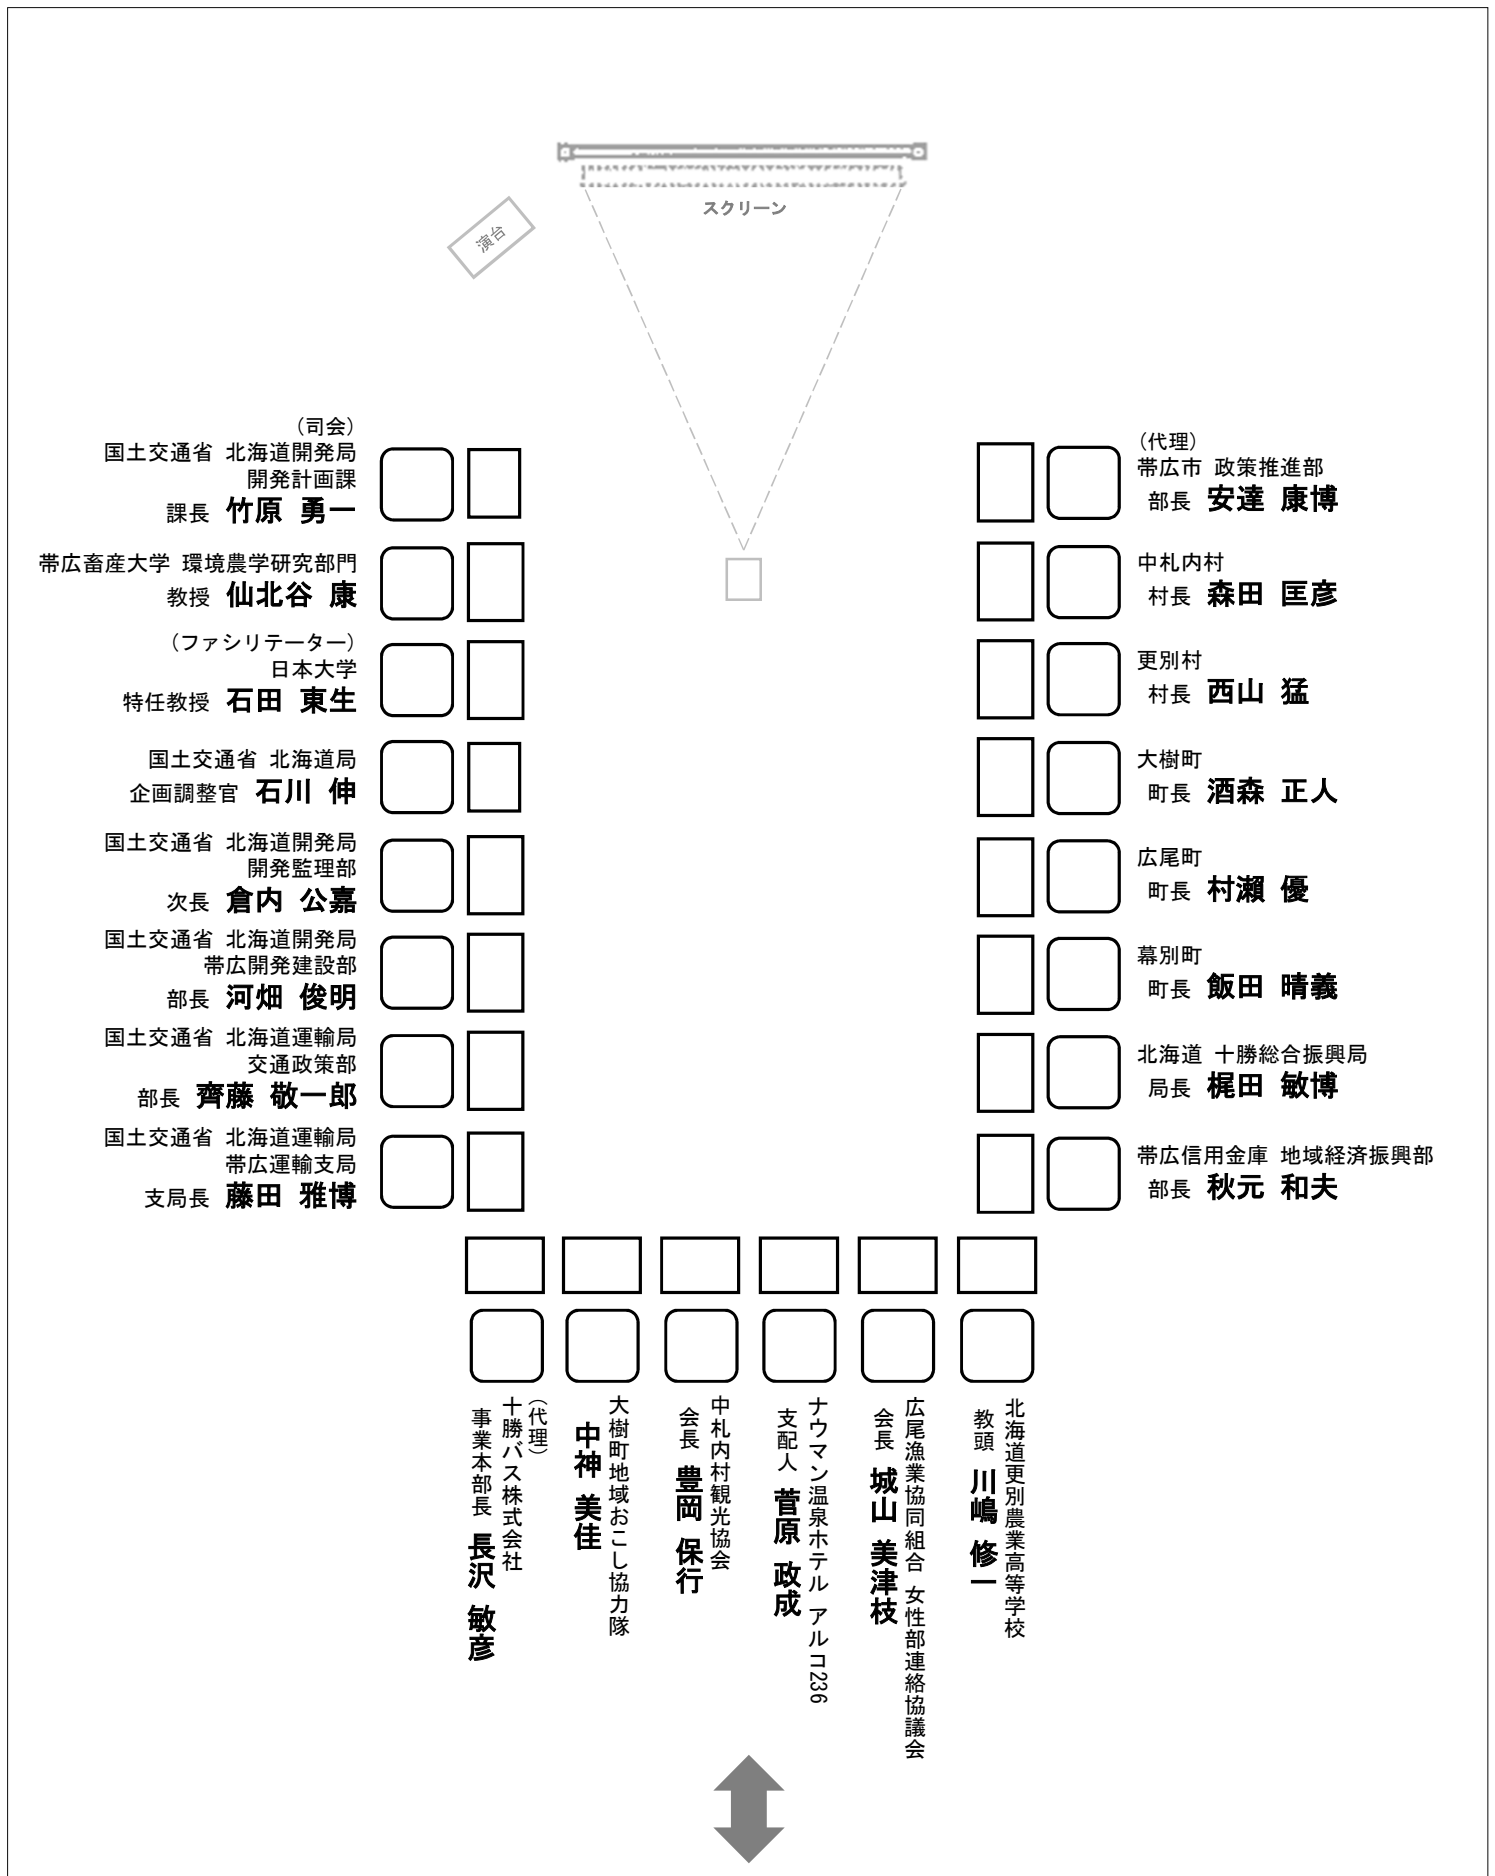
スクリーン

演台

（司会）
国土交通省 北海道開発局
開発計画課
課長 竹原 勇一

帯広畜産大学 環境農学研究部門
教授 仙北谷 康

（ファシリテーター）
日本大学
特任教授 石田 東生

国土交通省 北海道局
企画調整官 石川 伸

国土交通省 北海道開発局
開発監理部
次長 倉内 公嘉

国土交通省 北海道開発局
帯広開発建設部
部長 河畑 俊明

国土交通省 北海道運輸局
交通政策部
部長 齊藤 敬一郎

国土交通省 北海道運輸局
帯広運輸支局
支局長 藤田 雅博

（代理）
帯広市 政策推進部
部長 安達 康博

中札内村
村長 森田 匡彦

更別村
村長 西山 猛

大樹町
町長 酒森 正人

広尾町
町長 村瀬 優

幕別町
町長 飯田 晴義

北海道 十勝総合振興局
局長 梶田 敏博

帯広信用金庫 地域経済振興部
部長 秋元 和夫

（代理）
十勝バス株式会社
事業本部長 長沢 敏彦

大樹町地域おこし協力隊
中神 美佳

中札内村観光協会
会長 豊岡 保行

ナウマン温泉ホテル アルコ236
支配人 菅原 政成

広尾漁業協同組合 女性部連絡協議会
会長 城山 美津枝

北海道更別農業高等学校
教頭 川嶋 修一